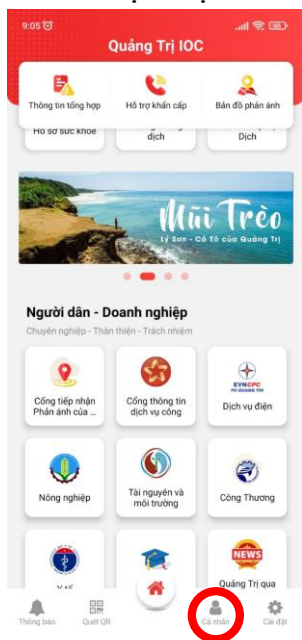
9:05

Quảng Trị IOC

Thông tin tổng hợp

Hỗ trợ khẩn cấp

Bản đồ phản ánh

Hồ sơ sức khỏe

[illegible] dịch

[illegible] Dịch

Mũi Trèo

Lý Sơn - Cô Tô của Quảng Trị

Người dân - Doanh nghiệp

Chuyên nghiệp - Thân thiện - Trách nhiệm

Cổng tiếp nhận Phản ánh của ...

Cổng thông tin dịch vụ công

EVNCPC PC QUANG TRI

Dịch vụ điện

Nông nghiệp

Tài nguyên và môi trường

Công Thương

NEWS

Quảng Trị qua

Thông báo

Quét QR

Cá nhân

Cài đặt